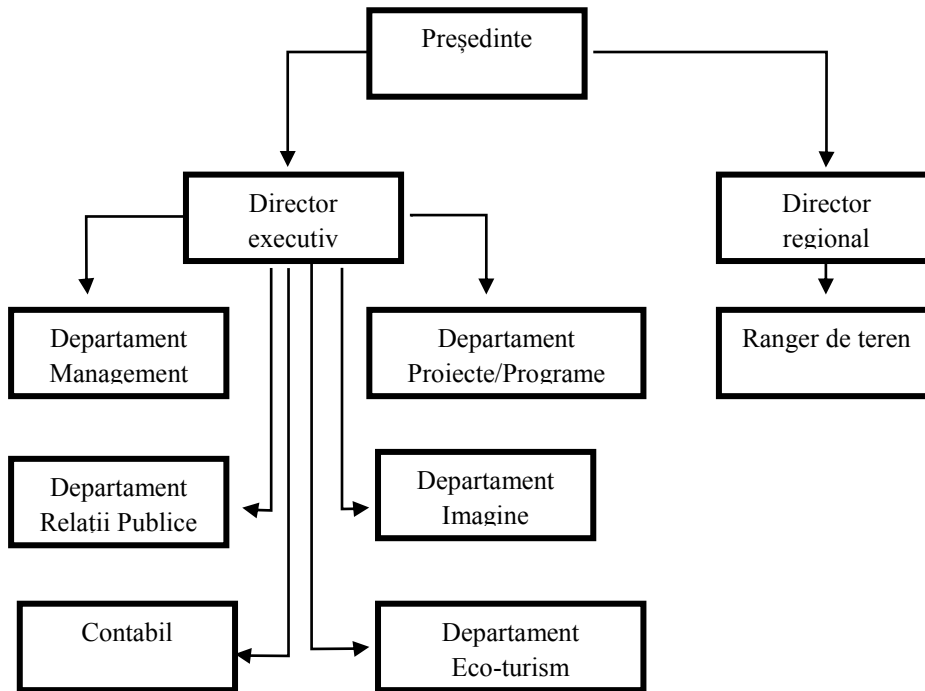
Președinte

Director executiv

Director regional

Departament Management

Departament Proiecte/Programe

Ranger de teren

Departament Relații Publice

Departament Imagine

Contabil

Departament Eco-turism